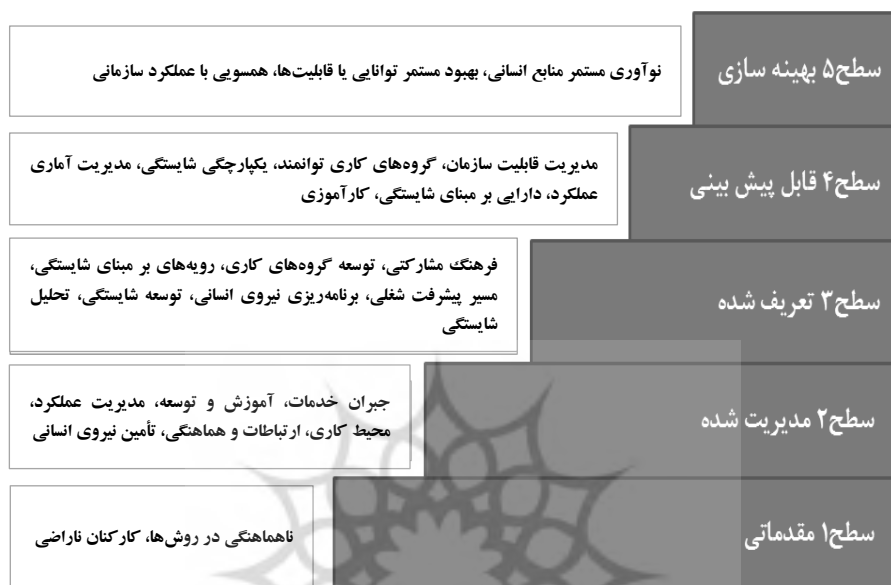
سطح۵ بهینه سازی

نوآوری مستمر منابع انسانی، بهبود مستمر توانایی یا قابلیت‌ها، همسویی با عملکرد سازمانی

سطح۴ قابل پیش بینی

مدیریت قابلیت سازمان، گروه‌های کاری توانمند، یکپارچگی شایستگی، مدیریت آماری عملکرد، دارایی بر مبنای شایستگی، کارآموزی

سطح۳ تعریف شده

فرهنگ مشارکتی، توسعه گروه‌های کاری، رویه‌های بر مبنای شایستگی، مسیر پیشرفت شغلی، برنامه‌ریزی نیروی انسانی، توسعه شایستگی، تحلیل شایستگی

سطح۲ مدیریت شده

جبران خدمات، آموزش و توسعه، مدیریت عملکرد، محیط کاری، ارتباطات و هماهنگی، تأمین نیروی انسانی

سطح۱ مقدماتی

ناهماهنگی در روش‌ها، کارکنان ناراضی